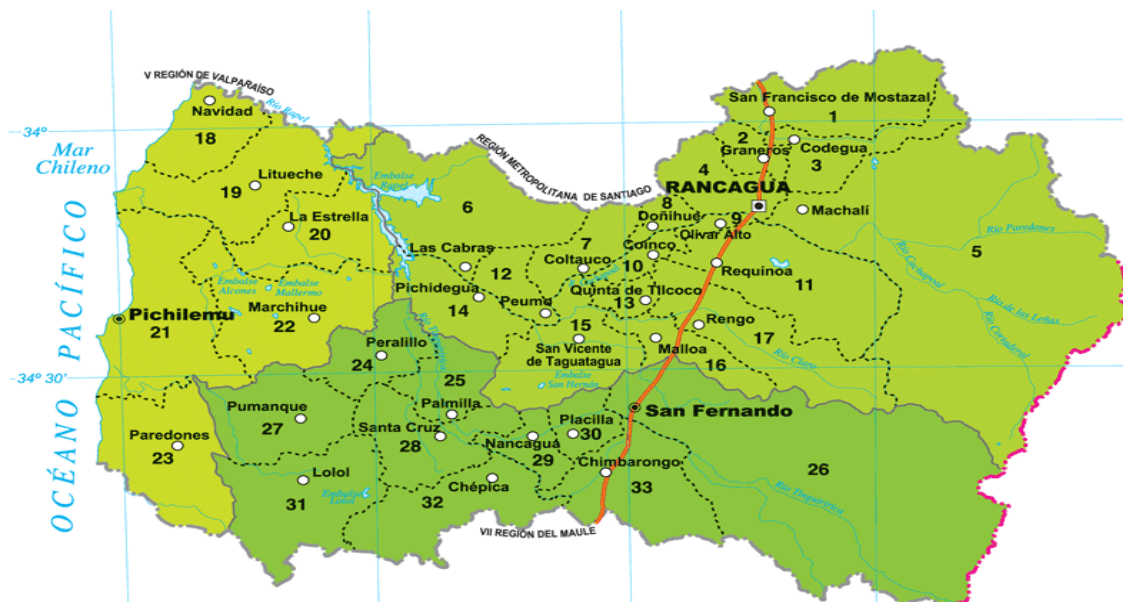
V REGIÓN DE VALPARAÍSO
Río Rapel
Navidad
18
–34°
Mar Chileno
REGIÓN METROPOLITANA DE SANTIAGO
San Francisco de Mostazal
1
2
Graneros
Codegua
3
4
RANCAGUA
Litueche
19
Embalse Rapel
6
La Estrella
20
8
Doñihue
9
Machalí
Olivar Alto
Río Paredones
5
OCÉANO PACÍFICO
Las Cabras
7
Coinco
Coltauco
12
10
Requínoa
Río Cachapoal
11
Embalse Alcones
Embalse Millermo
Pichidegua
Quinta de Tilcoco
Río de las Leñas
Marchihue
14
Peumo
13
Rengo
Río Cortaderal
Pichilemu
22
21
15
17
Peralillo
San Vicente de Taguatagua
Malloa
Río Claro
24
Río Tinguiririca
–34° 30'
25
Embalse San Hernán
16
Pumanque
Palmilla
San Fernando
27
Santa Cruz
Placilla
30
Paredones
28
Nancagua
23
29
Chimbarongo
26
Lolol
Embalse Lolol
Chépica
33
31
32
Río Tinguiririca
VII REGIÓN DEL MAULE